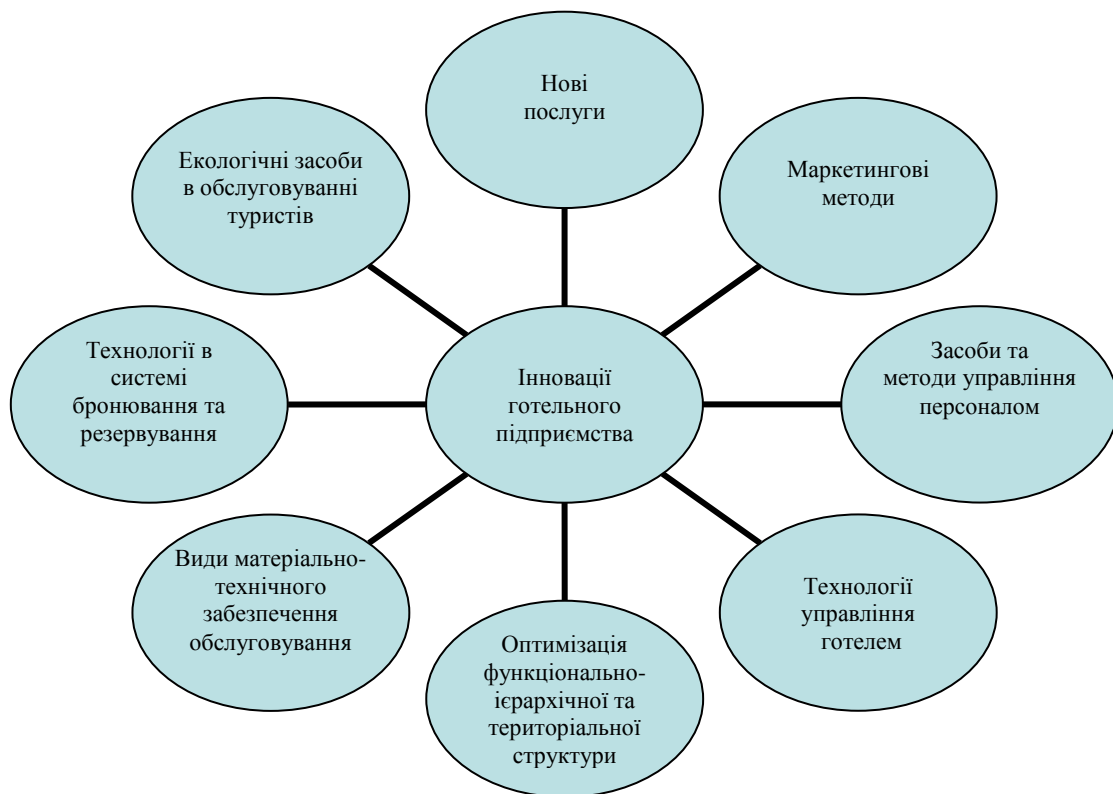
Нові послуги

Екологічні засоби в обслуговуванні туристів

Маркетингові методи

Технології в системі бронювання та резервування

Інновації готельного підприємства

Засоби та методи управління персоналом

Види матеріально-технічного забезпечення обслуговування

Оптимізація функціонально-ієрархічної та територіальної структури

Технології управління готелем